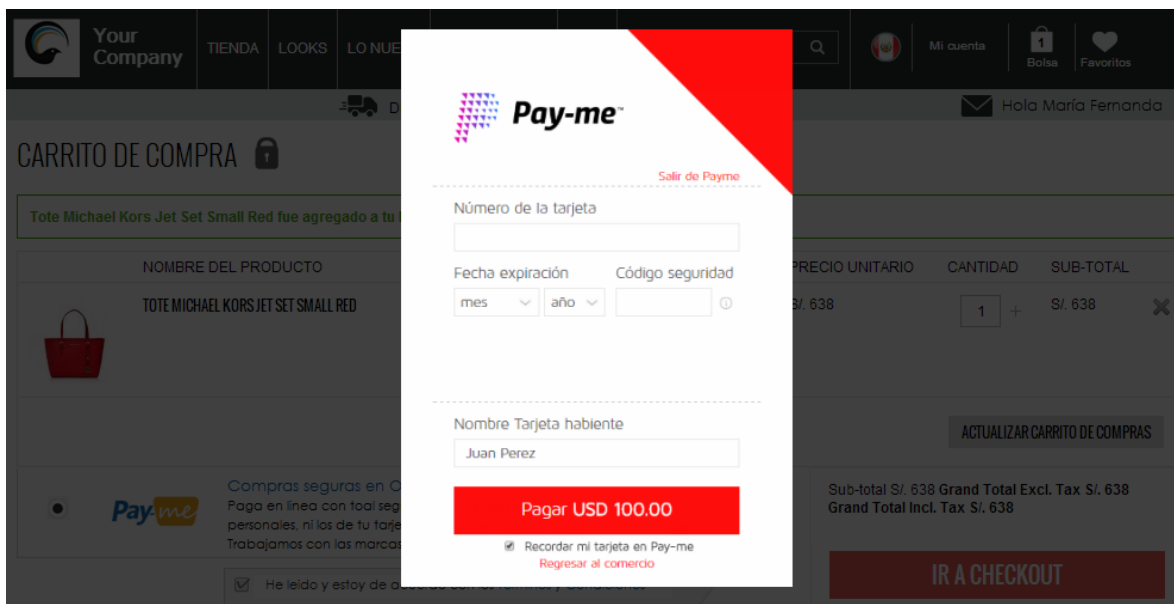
Your Company TIENDA LOOKS LO NUE

Mi cuenta 1 Bolsa Favoritos

D

Hola María Fernanda

CARRITO DE COMPRA

Tote Michael Kors Jet Set Small Red fue agregado a tu

NOMBRE DEL PRODUCTO

TOTE MICHAEL KORS JET SET SMALL RED

PRECIO UNITARIO CANTIDAD SUB-TOTAL

S/. 638 1 S/. 638

ACTUALIZAR CARRITO DE COMPRAS

Pay-me

Compras seguras en O

Paga en línea con toal seg

personales, ni los de tu tarje

Trabajamos con las marcas

He leído y estoy de a

Sub-total S/. 638 Grand Total Excl. Tax S/. 638
Grand Total Incl. Tax S/. 638

IR A CHECKOUT

Pay-me

Salir de Payme

Número de la tarjeta

Fecha expiración

Código seguridad

mes

año

Nombre Tarjeta habiente

Juan Perez

Pagar USD 100.00

Recordar mi tarjeta en Pay-me

Regresar al comercio